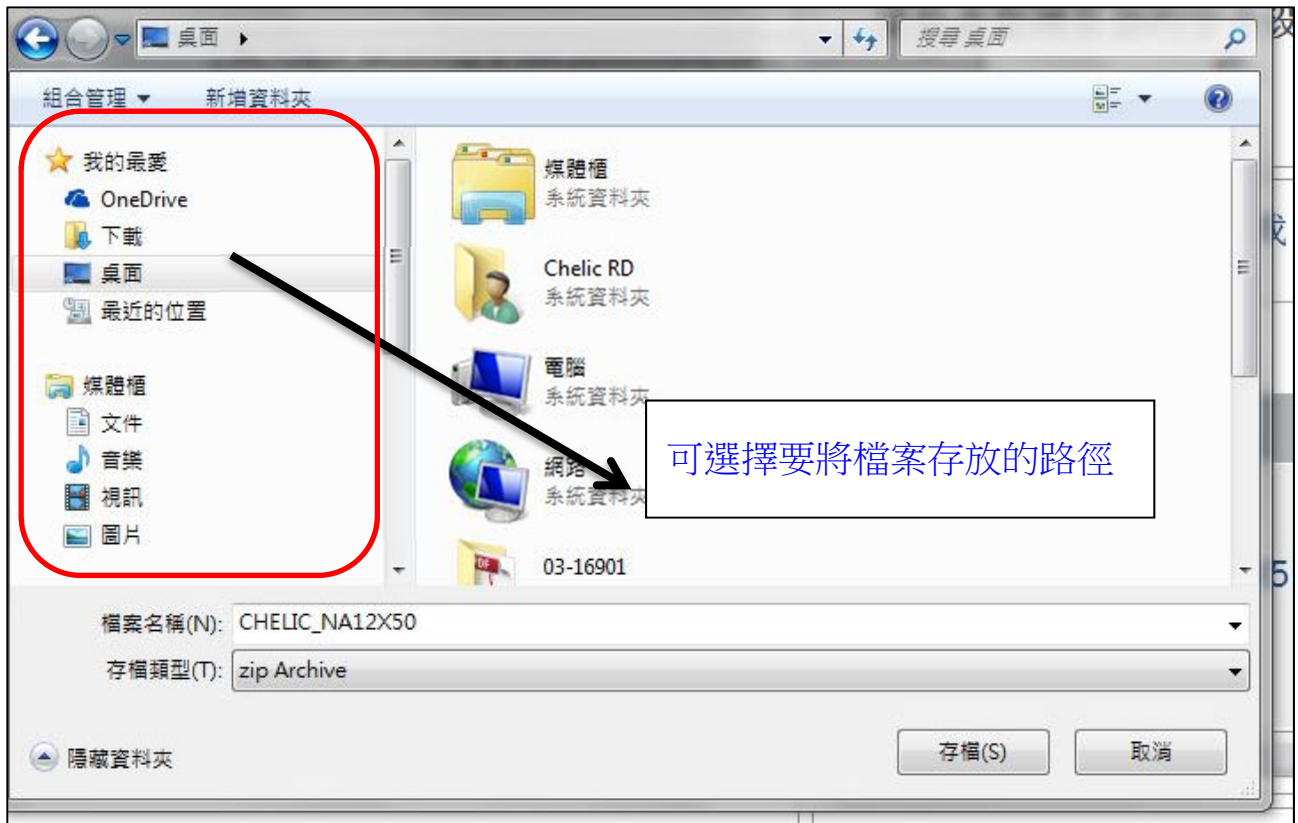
桌面 ▸

搜尋 桌面

組合管理 ▾ 新增資料夾

我的最愛
OneDrive
下載
桌面
最近的位置

媒體櫃
文件
音樂
視訊
圖片

媒體櫃
系統資料夾

Chelic RD
系統資料夾

電腦
系統資料夾

網路
系統資料夾

03-16901

可選擇要將檔案存放的路徑

檔案名稱(N): CHELIC_NA12X50

存檔類型(T): zip Archive

隱藏資料夾

存檔(S)

取消